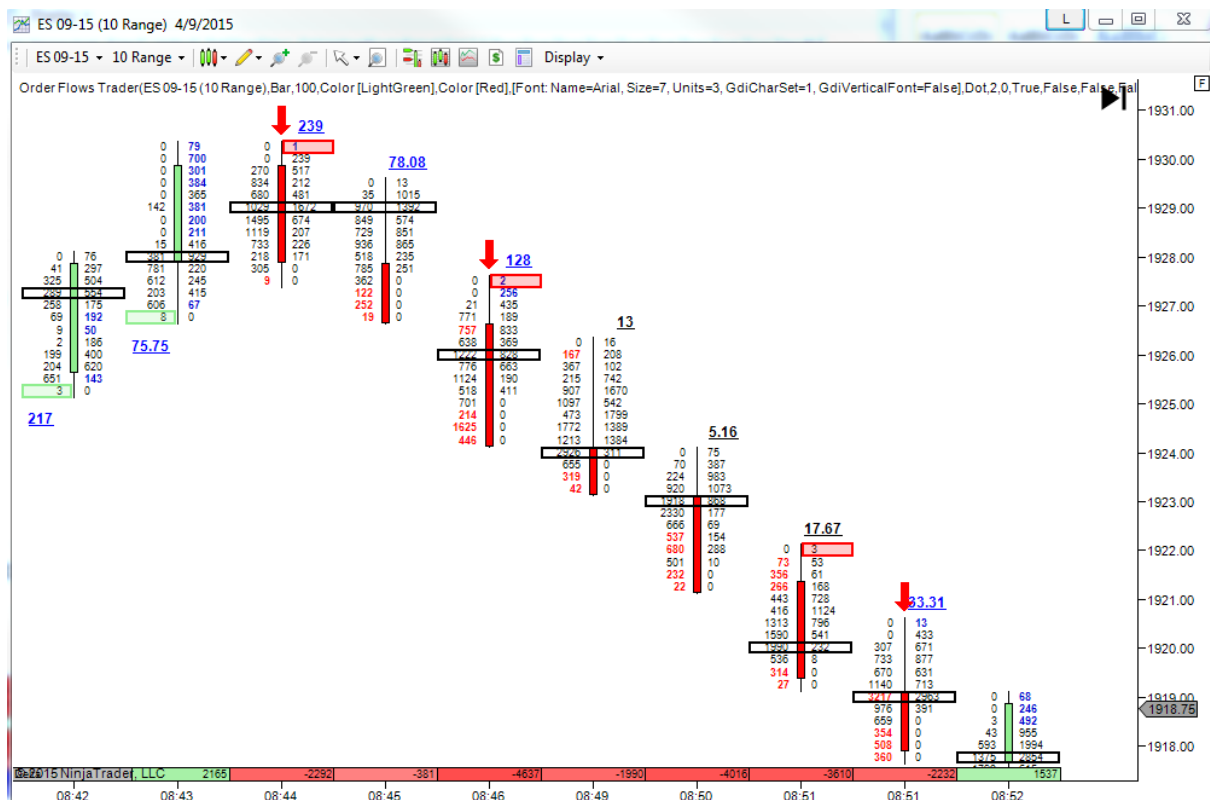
ES 09-15 (10 Range) 4/9/2015

L

ES 09-15 ▾ 10 Range ▾ Display ▾

Order Flows Trader(ES 09-15 (10 Range),Bar,100,Color [LightGreen],Color [Red],[Font: Name=Arial, Size=7, Units=3, GdiCharSet=1, GdiVerticalFont=False],Dot,2,0,True,False,False,Fal

F

1931.00
1930.00
1929.00
1928.00
1927.00
1926.00
1925.00
1924.00
1923.00
1922.00
1921.00
1920.00
1919.00
1918.75
1918.00

0 76
41 297
325 504
289 554
258 175
69 192
9 50
2 186
199 400
204 620
651 143
3 0
217

0 79
0 700
0 301
0 384
0 365
142 381
0 200
0 211
15 416
381 929
781 220
612 245
203 415
606 67
8 0
75.75

239
0 1
0 239
270 517
834 212
680 481
1029 1672
1495 674
1119 207
733 226
218 171
305 0
9 0

78.08
0 13
35 1015
970 1392
849 574
729 851
936 865
518 235
785 251
362 0
122 0
252 0
19 0

128
0 2
0 256
21 435
771 189
757 833
638 369
1222 828
776 663
1124 190
518 411
701 0
214 0
1625 0
446 0

13
0 16
167 208
367 102
215 742
907 1670
1097 542
473 1799
1772 1389
1213 1384
2926 311
655 0
319 0
42 0

5.16
0 75
70 387
224 983
920 1073
1918 868
2330 177
666 69
537 154
680 288
501 10
232 0
22 0

17.67
0 3
73 53
356 61
266 168
443 728
416 1124
1313 796
1590 541
1550 232
536 8
314 0
27 0

33.31
0 13
0 433
307 671
733 877
670 631
1140 713
3217 2963
976 391
659 0
354 0
508 0
360 0

0 68
0 246
3 492
43 955
593 1994
1279 2894

© 2015 NinjaTrader, LLC

2165 -2292 -381 -4637 -1990 -4016 -3610 -2232 1537

08:42 08:43 08:44 08:45 08:46 08:49 08:50 08:51 08:51 08:52